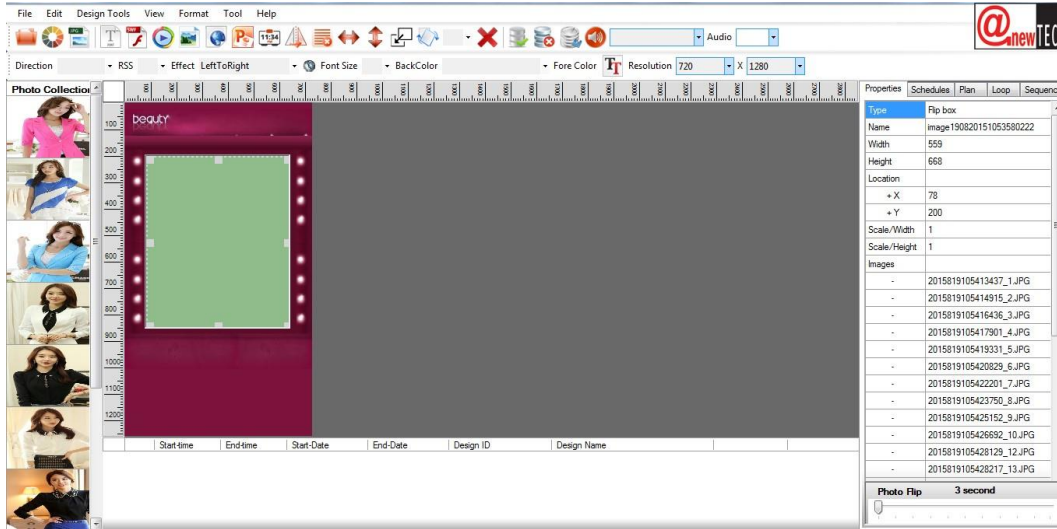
File Edit Design Tools View Format Tool Help

Audio

@newTEC

Direction RSS Effect LeftToRight Font Size BackColor Fore Color Resolution 720 X 1280

Photo Collection

beauty

100
200
300
400
500
600
700
800
900
1000
1100
1200

| | Start-time | End-time | Start-Date | End-Date | Design ID | Design Name |
|---|---|---|---|---|---|---|

Properties Schedules Plan Loop Sequence

| Type | Flip box |
|---|---|
| Name | image190820151053580222 |
| Width | 559 |
| Height | 668 |
| Location | |
| + X | 78 |
| + Y | 200 |
| Scale/Width | 1 |
| Scale/Height | 1 |
| Images | |
| - | 2015819105413437_1.JPG |
| - | 2015819105414915_2.JPG |
| - | 2015819105416436_3.JPG |
| - | 2015819105417901_4.JPG |
| - | 2015819105419331_5.JPG |
| - | 2015819105420829_6.JPG |
| - | 2015819105422201_7.JPG |
| - | 2015819105423750_8.JPG |
| - | 2015819105425152_9.JPG |
| - | 2015819105426692_10.JPG |
| - | 2015819105428129_12.JPG |
| - | 2015819105428217_13.JPG |

Photo Flip 3 second